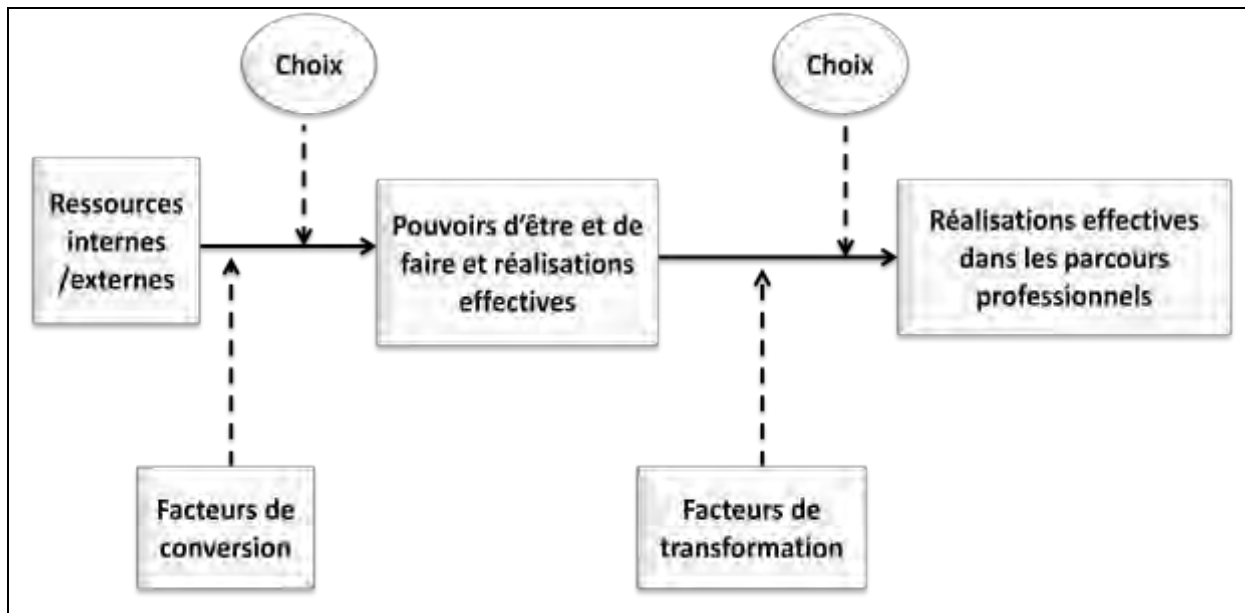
Choix

Choix

Ressources internes /externes

Pouvoirs d'être et de faire et réalisations effectives

Réalisations effectives dans les parcours professionnels

Facteurs de conversion

Facteurs de transformation